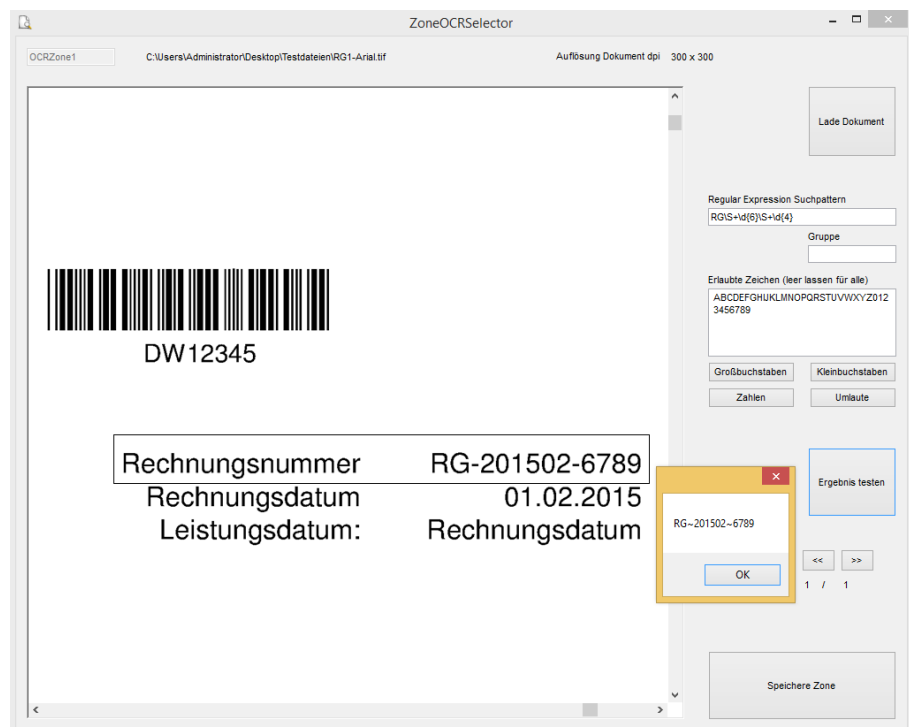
ZoneOCRSelector

OCRZone1 C:\Users\Administrator\Desktop\Testdateien\RG1-Arial.tif Auflösung Dokument dpi 300 x 300

DW12345

Rechnungsnummer RG-201502-6789
Rechnungsdatum 01.02.2015
Leistungsdatum: Rechnungsdatum

RG~201502~6789

OK

Lade Dokument

Regular Expression Suchpattern
RG\S+\d{6}\S+\d{4}

Gruppe

Erlaubte Zeichen (leer lassen für alle)
ABCDEFGHIJKLMNOPQRSTUVWXYZ0123456789

Großbuchstaben Kleinbuchstaben
Zahlen Umlaute

Ergebnis testen

<< >>
1 / 1

Speichere Zone